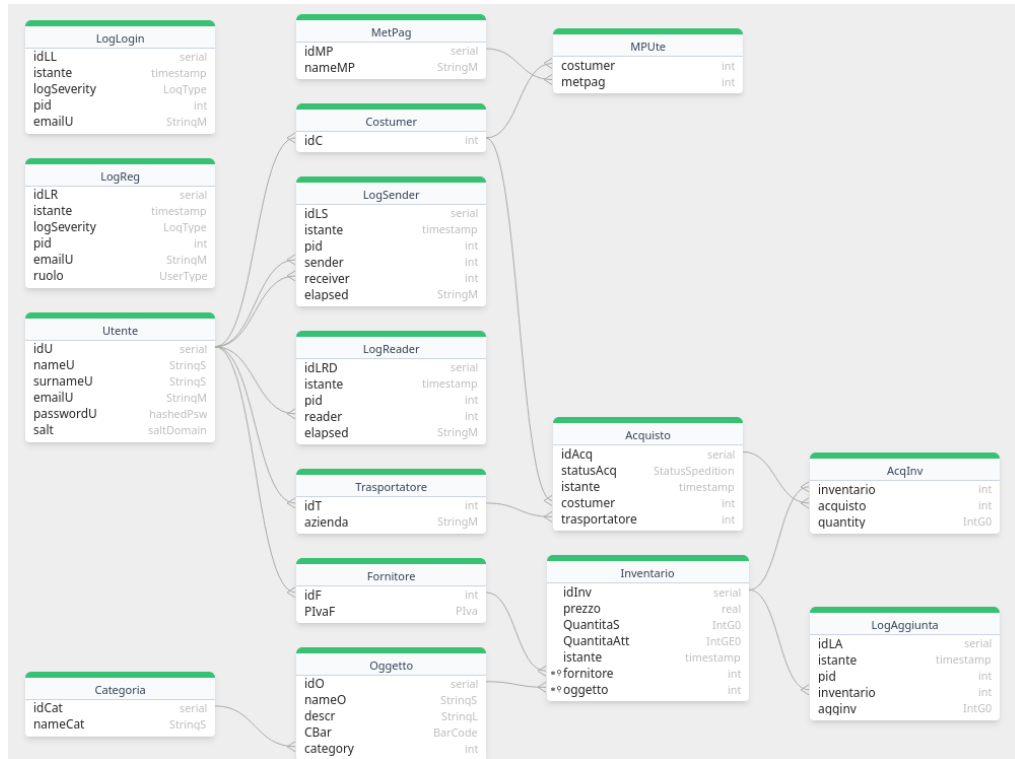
LogLogin

| | |
|---|---|
| idLL | serial |
| istante | timestamp |
| logSeverity | LogType |
| pid | int |
| emailU | StringM |

MetPag

| | |
|---|---|
| idMP | serial |
| nameMP | StringM |

MPUte

| | |
|---|---|
| costumer | int |
| metpag | int |

Costumer

| | |
|---|---|
| idC | int |

LogReg

| | |
|---|---|
| idLR | serial |
| istante | timestamp |
| logSeverity | LogType |
| pid | int |
| emailU | StringM |
| ruolo | UserType |

LogSender

| | |
|---|---|
| idLS | serial |
| istante | timestamp |
| pid | int |
| sender | int |
| receiver | int |
| elapsed | StringM |

Utente

| | |
|---|---|
| idU | serial |
| nameU | StringS |
| surnameU | StringS |
| emailU | StringM |
| passwordU | hashedPsw |
| salt | saltDomain |

LogReader

| | |
|---|---|
| idLRD | serial |
| istante | timestamp |
| pid | int |
| reader | int |
| elapsed | StringM |

Acquisto

| | |
|---|---|
| idAcq | serial |
| statusAcq | StatusSpedition |
| istante | timestamp |
| costumer | int |
| trasportatore | int |

AcqInv

| | |
|---|---|
| inventario | int |
| acquisto | int |
| quantity | IntG0 |

Trasportatore

| | |
|---|---|
| idT | int |
| azienda | StringM |

Fornitore

| | |
|---|---|
| idF | int |
| PIvaF | PIva |

Inventario

| | |
|---|---|
| idInv | serial |
| prezzo | real |
| QuantitaS | IntG0 |
| QuantitaAtt | IntGE0 |
| istante | timestamp |
| fornitore | int |
| oggetto | int |

LogAggiunta

| | |
|---|---|
| idLA | serial |
| istante | timestamp |
| pid | int |
| inventario | int |
| agginv | IntG0 |

Categoria

| | |
|---|---|
| idCat | serial |
| nameCat | StringS |

Oggetto

| | |
|---|---|
| idO | serial |
| nameO | StringS |
| descr | StringL |
| CBar | BarCode |
| category | int |